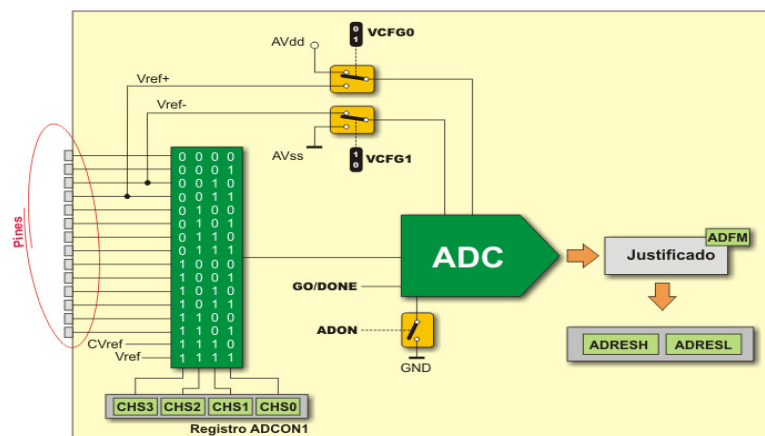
VCFG0
0
1
AVdd
Vref+
Vref-
AVss
VCFG1
1
0
Pines

| 0 | 0 | 0 | 0 |
|---|---|---|---|
| 0 | 0 | 0 | 1 |
| 0 | 0 | 1 | 0 |
| 0 | 0 | 1 | 1 |
| 0 | 1 | 0 | 0 |
| 0 | 1 | 0 | 1 |
| 0 | 1 | 1 | 0 |
| 0 | 1 | 1 | 1 |
| 1 | 0 | 0 | 0 |
| 1 | 0 | 0 | 1 |
| 1 | 0 | 1 | 0 |
| 1 | 0 | 1 | 1 |
| 1 | 1 | 0 | 0 |
| 1 | 1 | 0 | 1 |
| 1 | 1 | 1 | 0 |
| 1 | 1 | 1 | 1 |

CVref
Vref
ADC
GO/DONE
ADON
GND
ADFM
Justificado
ADRESH
ADRESL
CHS3
CHS2
CHS1
CHS0
Registro ADCON1